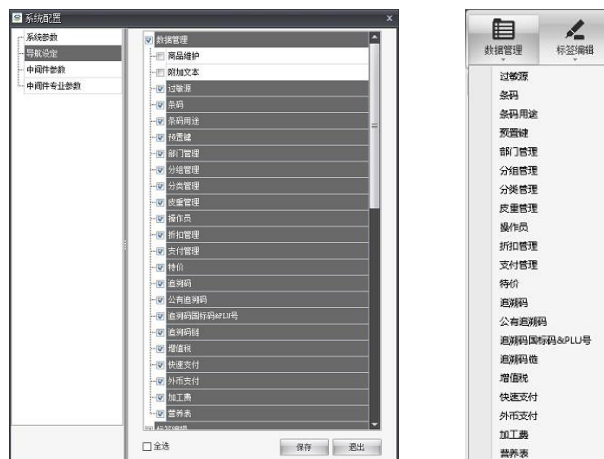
系统配置
×
系统参数
导航设定
中间件参数
中间件专业参数

数据管理
商品维护
附加文本
过敏源
条码
条码用途
预置键
部门管理
分组管理
分类管理
皮重管理
操作员
折扣管理
支付管理
特价
追溯码
公有追溯码
追溯码国标码&PLU号
追溯码概
增值税
快速支付
外币支付
加工费
营养表
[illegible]

全选
保存
退出

数据管理
标签编辑
过敏源
条码
条码用途
预置键
部门管理
分组管理
分类管理
皮重管理
操作员
折扣管理
支付管理
特价
追溯码
公有追溯码
追溯码国标码&PLU号
追溯码概
增值税
快速支付
外币支付
加工费
营养表